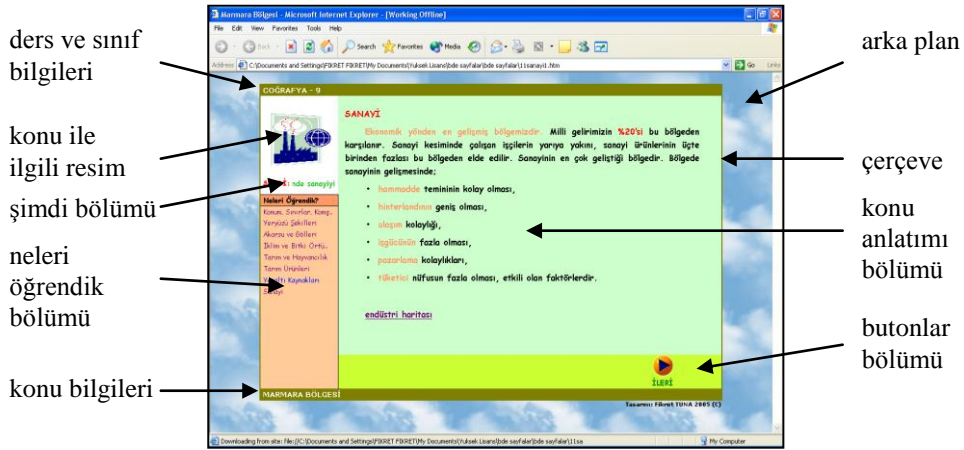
ders ve sınıf bilgileri

konu ile ilgili resim

şimdi bölümü

neleri öğrendik bölümü

konu bilgileri

arka plan

çerçeve

konu anlatımı bölümü

butonlar bölümü

Marmara Bölgesi - Microsoft Internet Explorer - [Working Offline]

File Edit View Favorites Tools Help

Back Search Favorites Media

Address C:\Documents and Settings\FİKRET FİKRET\My Documents\Yuksek Lisans\bde sayfalar\bde sayfalar\11sanayi1.htm

Go Links

COĞRAFYA - 9

SANAYİ

Ekonomik yönden en gelişmiş bölgemizdir. Milli gelirimizin %20'si bu bölgeden karşılanır. Sanayi kesiminde çalışan işçilerin yarıya yakını, sanayi ürünlerinin üçte birinden fazlası bu bölgeden elde edilir. Sanayinin en çok geliştiği bölgedir. Bölgede sanayinin gelişmesinde;

hammadde temininin kolay olması,

hinterlandının geniş olması,

ulaşım kolaylığı,

işgücünün fazla olması,

pazarlama kolaylıkları,

tüketici nüfusun fazla olması, etkili olan faktörlerdir.

endüstri haritası

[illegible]ki nde sanayiyi

Neleri Öğrendik?

Konum, Sınırlar, Komş.

Yeryüzü Şekilleri

Akarsu ve Gölleri

İklim ve Bitki Örtü..

Tarım ve Hayvancılık

Tarım Ürünleri

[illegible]tı Kaynakları

Sanayi

İLERİ

MARMARA BÖLGESİ

Tasarım: Fikret TUNA 2005 (C)

Downloading from site: file:///C:/Documents and Settings/FİKRET FİKRET/My Documents/Yuksek Lisans/bde sayfalar/bde sayfalar/11sa

My Computer